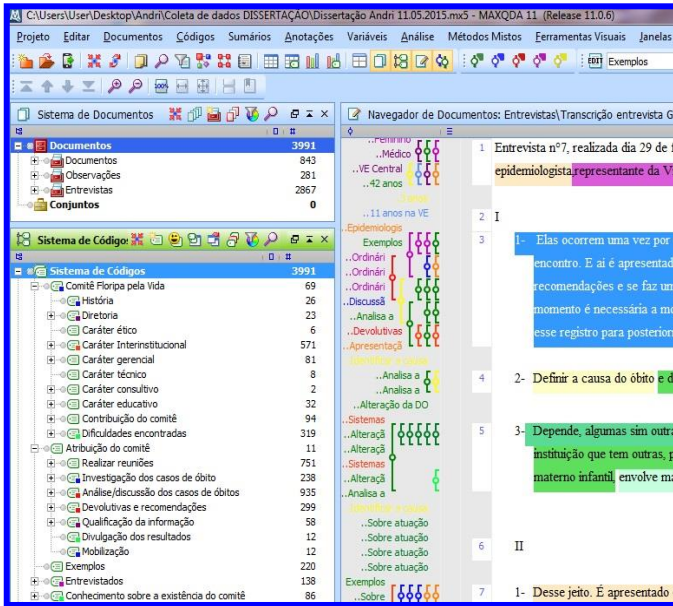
C:\Users\User\Desktop\Andri\Coleta de dados DISSERTAÇÃO\Dissertação Andri 11.05.2015.mx5 - MAXQDA 11 (Release 11.0.6)

Projeto Editar Documentos Códigos Sumários Anotações Variáveis Análise Métodos Mistos Ferramentas Visuais Janelas

Exemplos

Sistema de Documentos

| | |
|---|---|
| Documentos | 3991 |
| Documentos | 843 |
| Observações | 281 |
| Entrevistas | 2867 |
| Conjuntos | 0 |

Sistema de Código

| | |
|---|---|
| Sistema de Códigos | 3991 |
| Comitê Floripa pela Vida | 69 |
| História | 26 |
| Diretoria | 23 |
| Caráter ético | 6 |
| Caráter Interinstitucional | 571 |
| Caráter gerencial | 81 |
| Caráter técnico | 8 |
| Caráter consultivo | 2 |
| Caráter educativo | 32 |
| Contribuição do comitê | 94 |
| Dificuldades encontradas | 319 |
| Atribuição do comitê | 11 |
| Realizar reuniões | 751 |
| Investigação dos casos de óbito | 238 |
| Análise/discussão dos casos de óbitos | 935 |
| Devolutivas e recomendações | 299 |
| Qualificação da informação | 58 |
| Divulgação dos resultados | 12 |
| Mobilização | 12 |
| Exemplos | 220 |
| Entrevistados | 138 |
| Conhecimento sobre a existência do comitê | 86 |

Navegador de Documentos: Entrevistas\Transcrição entrevista G

..Feminino
..Médico
..VE Central
..42 anos
..11 anos na VE
..Epidemiologis
Exemplos
..Ordinári
..Ordinári
..Ordinári
..Discussã
..Analisa a
..Devolutivas
..Apresentaçã
..Analisa a
..Analisa a
..Alteração da DO
..Sistemas
..Alteraçã
..Alteraçã
..Sistemas
..Alteraçã
..Analisa a
..Sobre atuação
..Sobre atuação
..Sobre atuação
..Sobre atuação
Exemplos
..Sobre

1 Entrevista nº7, realizada dia 29 de f
epidemiologista representante da V

2 I

3 1- Elas ocorrem uma vez por
encontro. E aí é apresentad
recomendações e se faz un
momento é necessária a mo
esse registro para posterior

4 2- Definir a causa do óbito e d

5 3- Depende, algumas sim outra
instituição que tem outras, p
materno infantil, envolve ma

6 II

7 1- Desse jeito. É apresentado